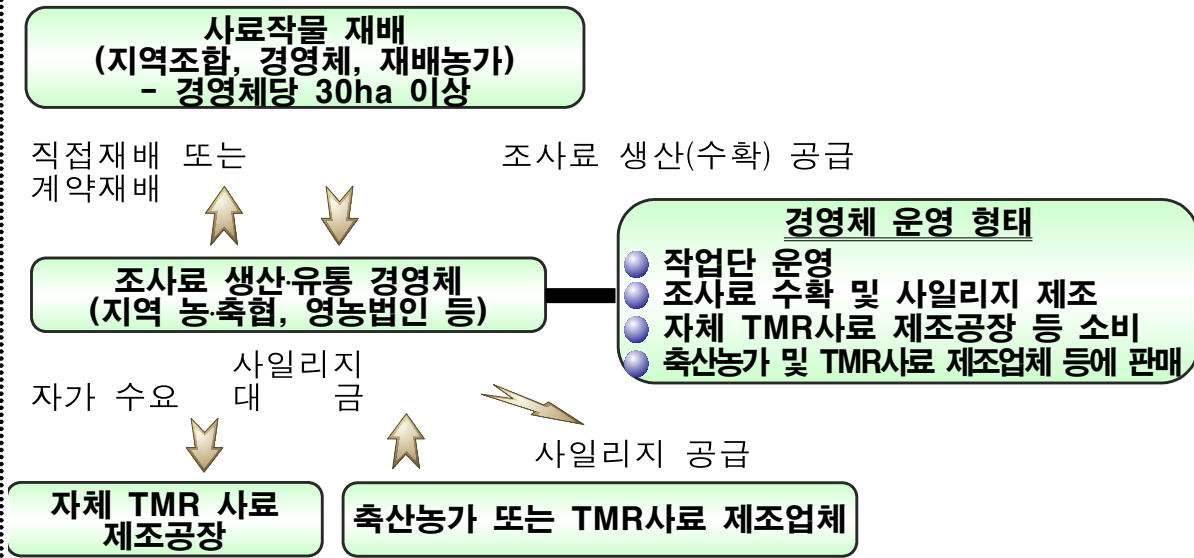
사료작물 재배
(지역조합, 경영체, 재배농가)
- 경영체당 30ha 이상

직접재배 또는 계약재배

조사료 생산(수확) 공급

조사료 생산·유통 경영체
(지역 농·축협, 영농법인 등)

경영체 운영 형태
작업단 운영
조사료 수확 및 사일리지 제조
자체 TMR사료 제조공장 등 소비
축산농가 및 TMR사료 제조업체 등에 판매

자가 수요

사일리지 대금

사일리지 공급

자체 TMR 사료 제조공장

축산농가 또는 TMR사료 제조업체